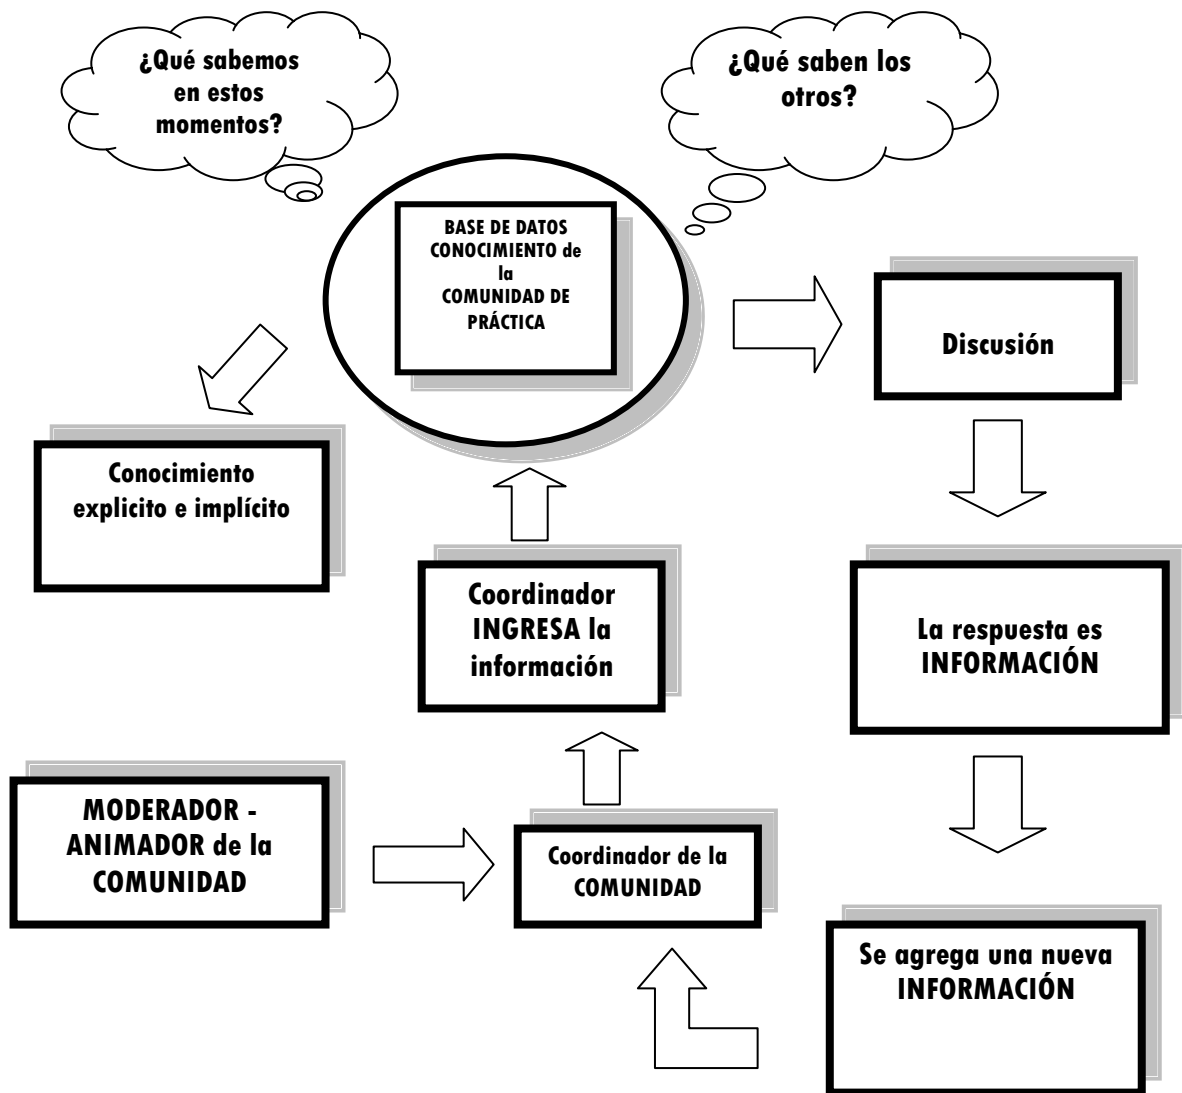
¿Qué sabemos en estos momentos?

¿Qué saben los otros?

BASE DE DATOS CONOCIMIENTO de la COMUNIDAD DE PRÁCTICA

Discusión

Conocimiento explicito e implícito

Coordinador INGRESA la información

La respuesta es INFORMACIÓN

MODERADOR - ANIMADOR de la COMUNIDAD

Coordinador de la COMUNIDAD

Se agrega una nueva INFORMACIÓN